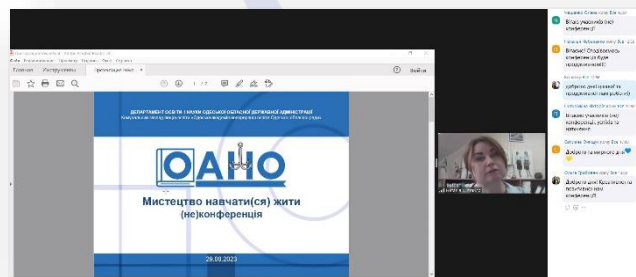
Головна Інструменти презентації

ДЕПАРТАМЕНТ ОСВІТИ І НАУКИ ОДЕСЬКОЇ ОБЛАСНОЇ ДЕРЖАВНОЇ АДМІНІСТРАЦІЇ
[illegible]

ОАНО

Мистецтво навчати(ся) жити
(не)конференція

29.08.2023

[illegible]

Вітаю учасників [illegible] конференції!

Вітаємо! Сподіваємось конференція буде продуктивною!

Доброго дня! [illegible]

Вітаємо учасників конференції, успіхів та натхнення!

Доброго всім дня!

Доброго дня! Креативності та позитиву всім учасникам!

Увійти

1 / 7